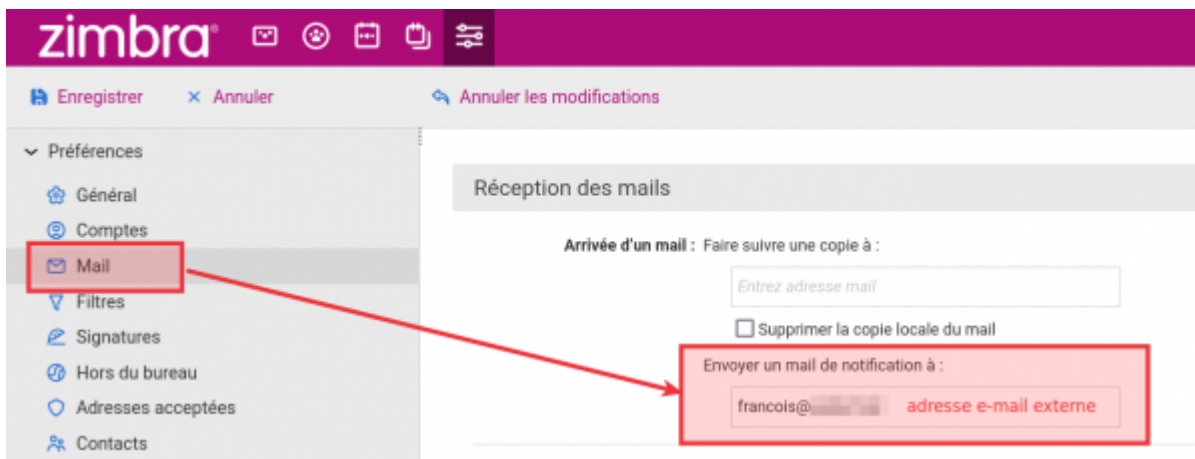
zimbra

Enregistrer × Annuler

Annuler les modifications

Préférences
Général
Comptes
Mail
Filtres
Signatures
Hors du bureau
Adresses acceptées
Contacts

Réception des mails

Arrivée d'un mail : Faire suivre une copie à :

Entrez adresse mail

Supprimer la copie locale du mail

Envoyer un mail de notification à :

francois@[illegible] adresse e-mail externe